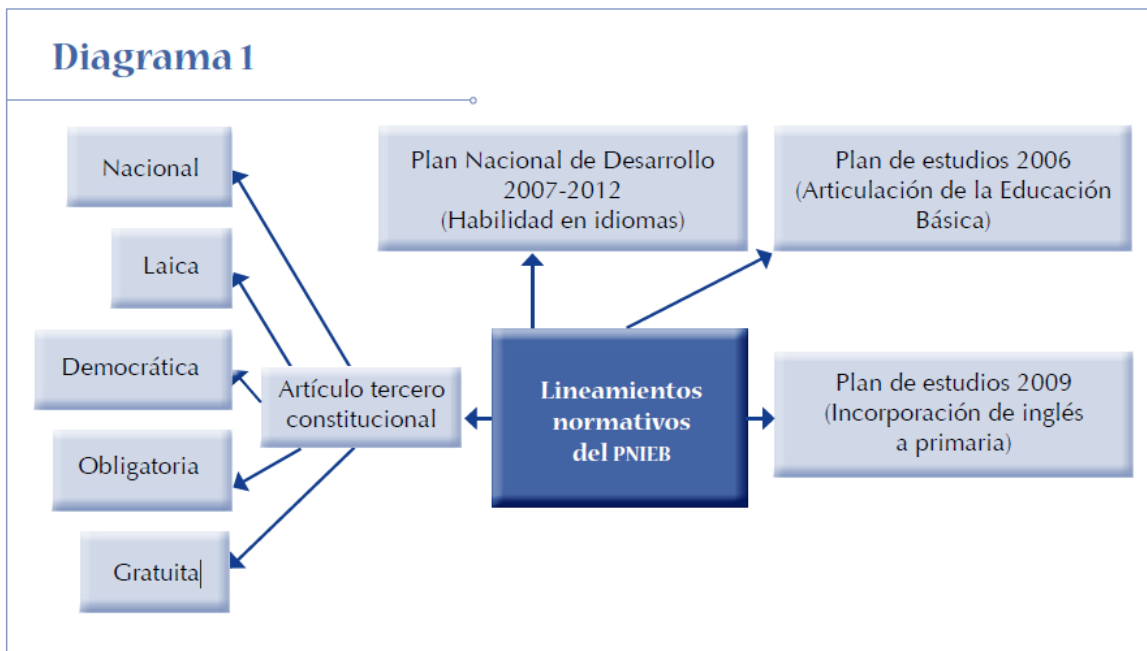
Diagrama 1

Nacional

Laica

Democrática

Obligatoria

Gratuita

Artículo tercero constitucional

Plan Nacional de Desarrollo 2007-2012 (Habilidad en idiomas)

Plan de estudios 2006 (Articulación de la Educación Básica)

Lineamientos normativos del PNIEB

Plan de estudios 2009 (Incorporación de inglés a primaria)